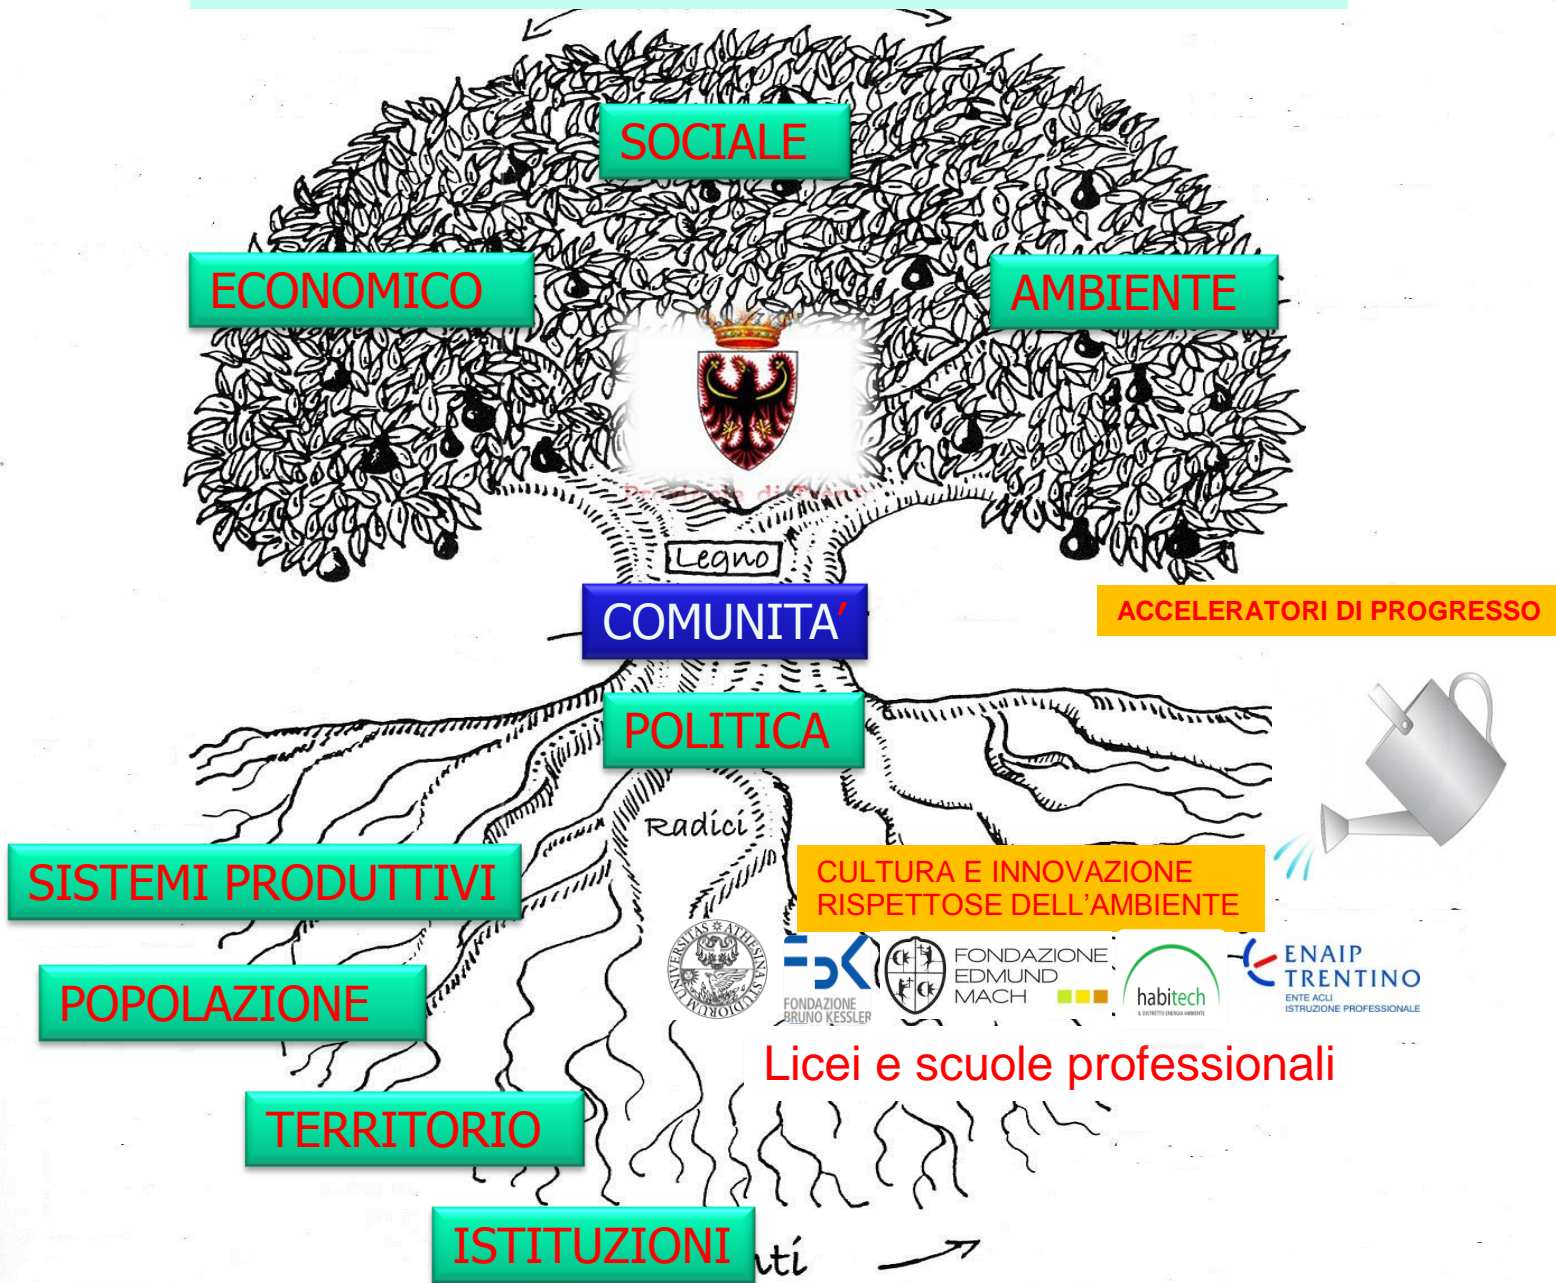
SOCIALE

ECONOMICO

AMBIENTE

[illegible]

Legno

COMUNITA'

ACCELERATORI DI PROGRESSO

POLITICA

Radici

SISTEMI PRODUTTIVI

CULTURA E INNOVAZIONE RISPETTOSE DELL'AMBIENTE

UNIVERSITAS STUDIORUM ATHESINA

FBK FONDAZIONE BRUNO KESSLER

FONDAZIONE EDMUND MACH

habitech IL DISTRETTO ENERGIA AMBIENTE

ENAIP TRENTINO ENTE ACLI ISTRUZIONE PROFESSIONALE

POPOLAZIONE

Licei e scuole professionali

TERRITORIO

ISTITUZIONI

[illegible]ti